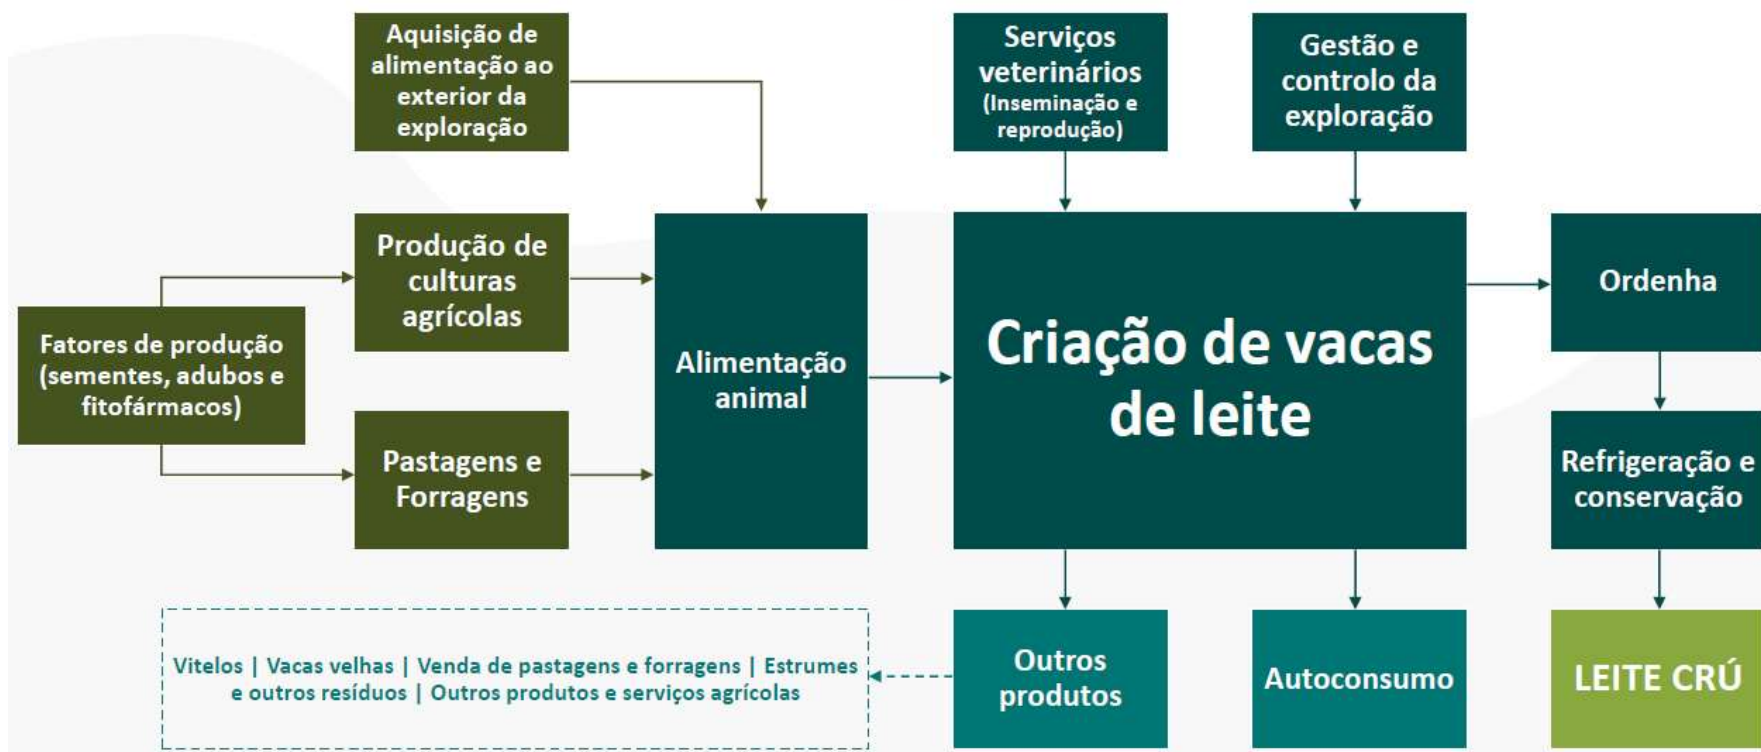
Aquisição de alimentação ao exterior da exploração

Serviços veterinários (Inseminação e reprodução)

Gestão e controlo da exploração

Produção de culturas agrícolas

Fatores de produção (sementes, adubos e fitofármacos)

Pastagens e Forragens

Alimentação animal

Criação de vacas de leite

Ordenha

Refrigeração e conservação

Vitelos | Vacas velhas | Venda de pastagens e forragens | Estrumes e outros resíduos | Outros produtos e serviços agrícolas

Outros produtos

Autoconsumo

LEITE CRÚ